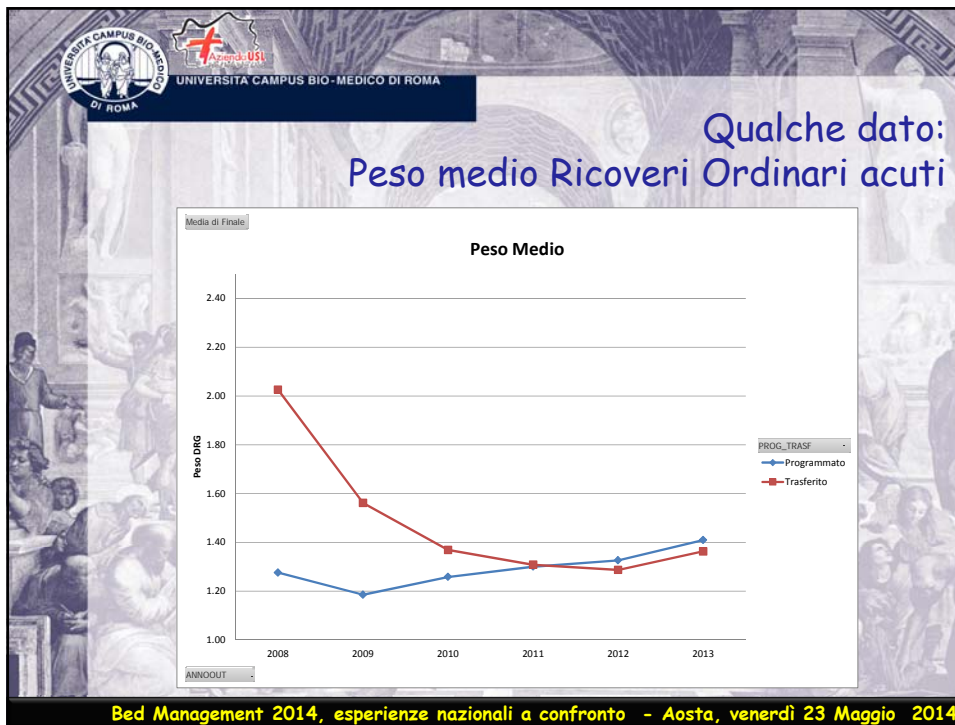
UNIVERSITA' CAMPUS BIO-MEDICO DI ROMA

Azienda USL

UNIVERSITA' CAMPUS BIO-MEDICO DI ROMA

Qualche dato:
Peso medio Ricoveri Ordinari acuti

Media di Finale

Peso Medio

2.40
2.20
2.00
1.80
1.60
1.40
1.20
1.00

Peso DRG

2008 2009 2010 2011 2012 2013

PROG_TRASF
Programmato
Trasferito

ANNOOUT

Bed Management 2014, esperienze nazionali a confronto - Aosta, venerdì 23 Maggio 2014